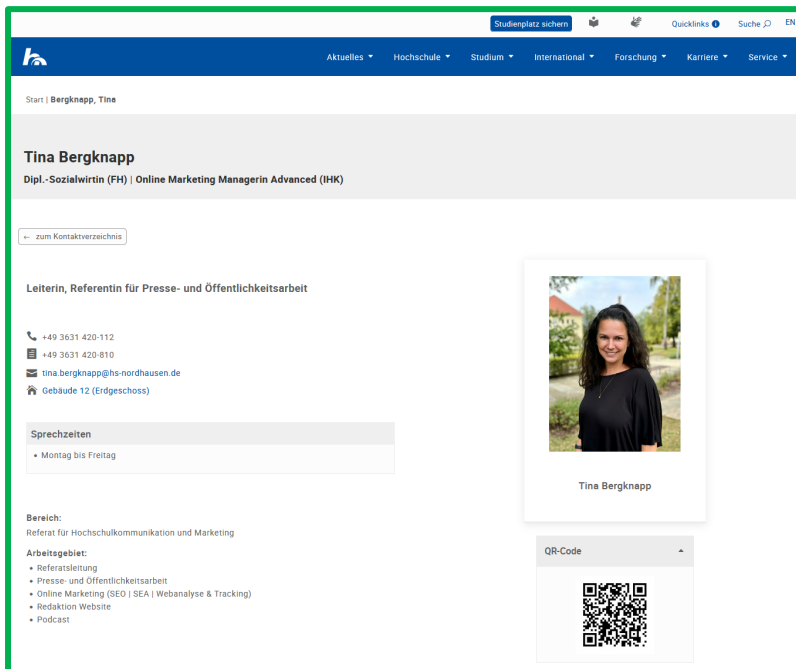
Studienplatz sichern Quicklinks Suche EN

Aktuelles Hochschule Studium International Forschung Karriere Service

Start | Bergknapp, Tina

Tina Bergknapp

Dipl.-Sozialwirtin (FH) | Online Marketing Managerin Advanced (IHK)

← zum Kontaktverzeichnis

Leiterin, Referentin für Presse- und Öffentlichkeitsarbeit

+49 3631 420-112

+49 3631 420-810

tina.bergknapp@hs-nordhausen.de

Gebäude 12 (Erdgeschoss)

Sprechzeiten

• Montag bis Freitag

Bereich:

Referat für Hochschulkommunikation und Marketing

Arbeitsgebiet:

• Referatsleitung
• Presse- und Öffentlichkeitsarbeit
• Online Marketing (SEO | SEA | Webanalyse & Tracking)
• Redaktion Website
• Podcast

Tina Bergknapp

QR-Code